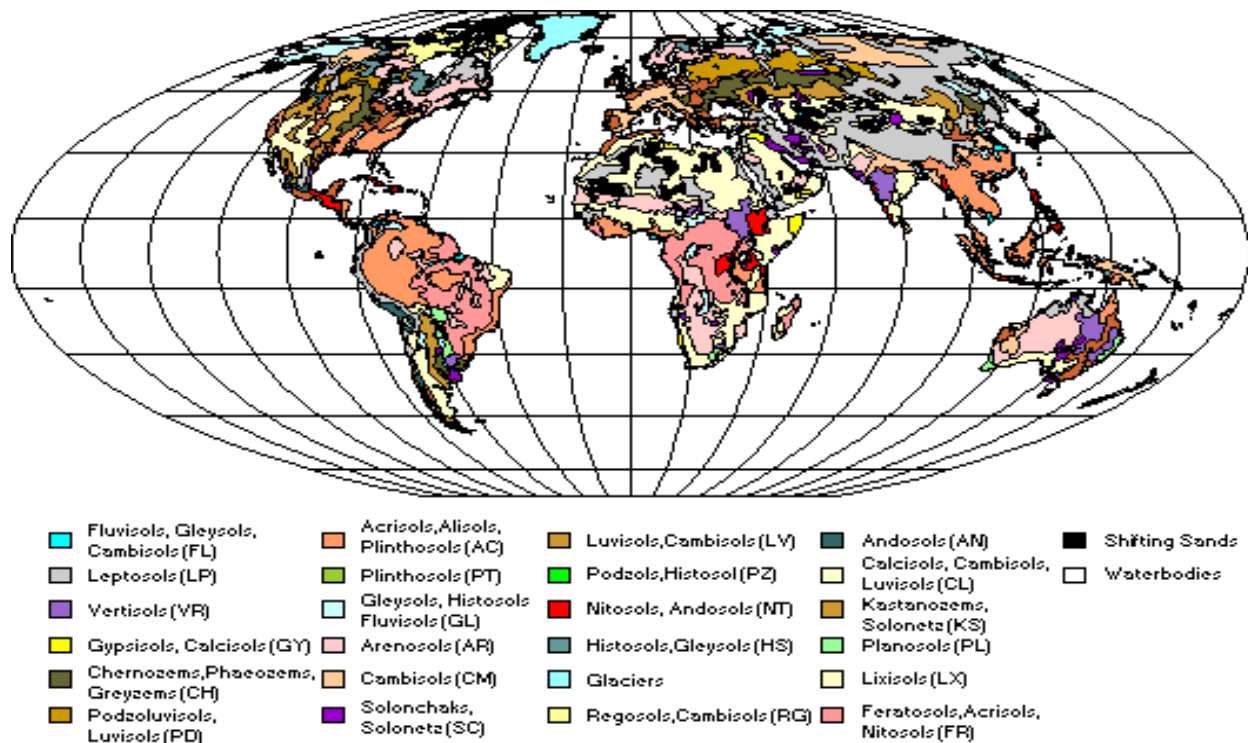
Fluvisols, Gleysols, Cambisols (FL)
Leptosols (LP)
Vertisols (VR)
Gypsisols, Calcisols (GY)
Chernozems, Phaeozems, Greyzems (CH)
Podzoluvisols, Luvisols (PD)

Acrisols, Alisols, Plinthosols (AC)
Plinthosols (PT)
Gleysols, Histosols Fluvisols (GL)
Arenosols (AR)
Cambisols (CM)
Solonchaks, Solonetz (SC)

Luvisols, Cambisols (LV)
Podzols, Histosol (PZ)
Nitosols, Andosols (NT)
Histosols, Gleysols (HS)
Glaciers
Regosols, Cambisols (RG)

Andosols (AN)
Calcisols, Cambisols, Luvisols (CL)
Kastanozems, Solonetz (KS)
Planosols (PL)
Lixisols (LX)
Feratosols, Acrisols, Nitosols (FR)

Shifting Sands
Waterbodies